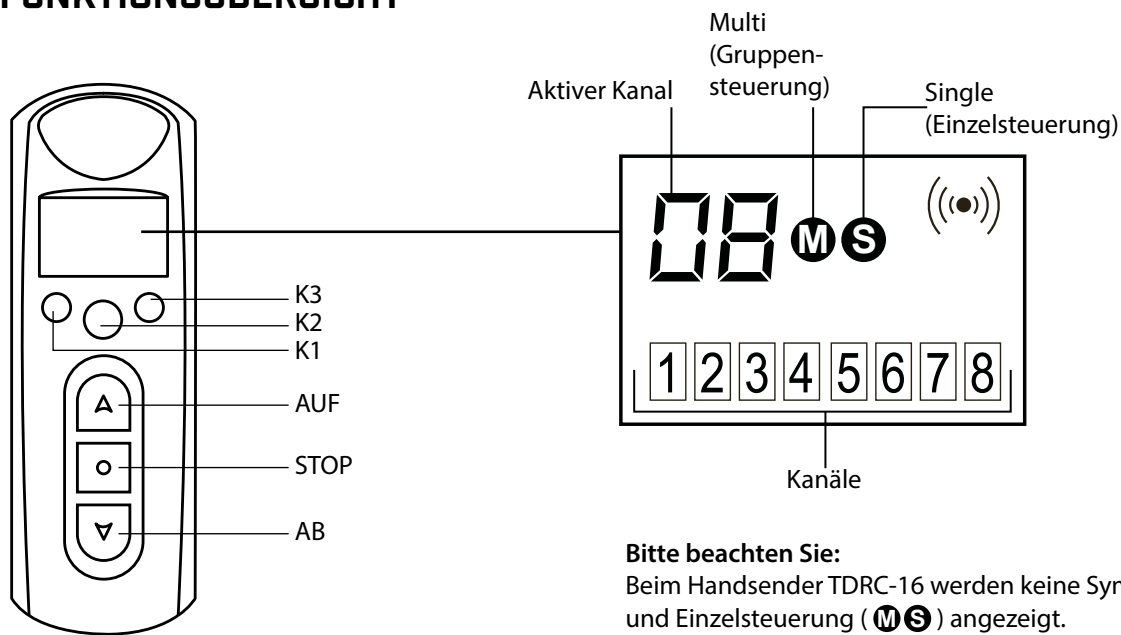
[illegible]

Multi (Gruppensteuerung)

Aktiver Kanal

Single (Einzelsteuerung)

08 M S

K3
K2
K1

AUF
STOP
AB

1 2 3 4 5 6 7 8

Kanäle

**Bitte beachten Sie:**
Beim Handsender TDRC-16 werden keine Sym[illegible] und Einzelsteuerung ( M S ) angezeigt.